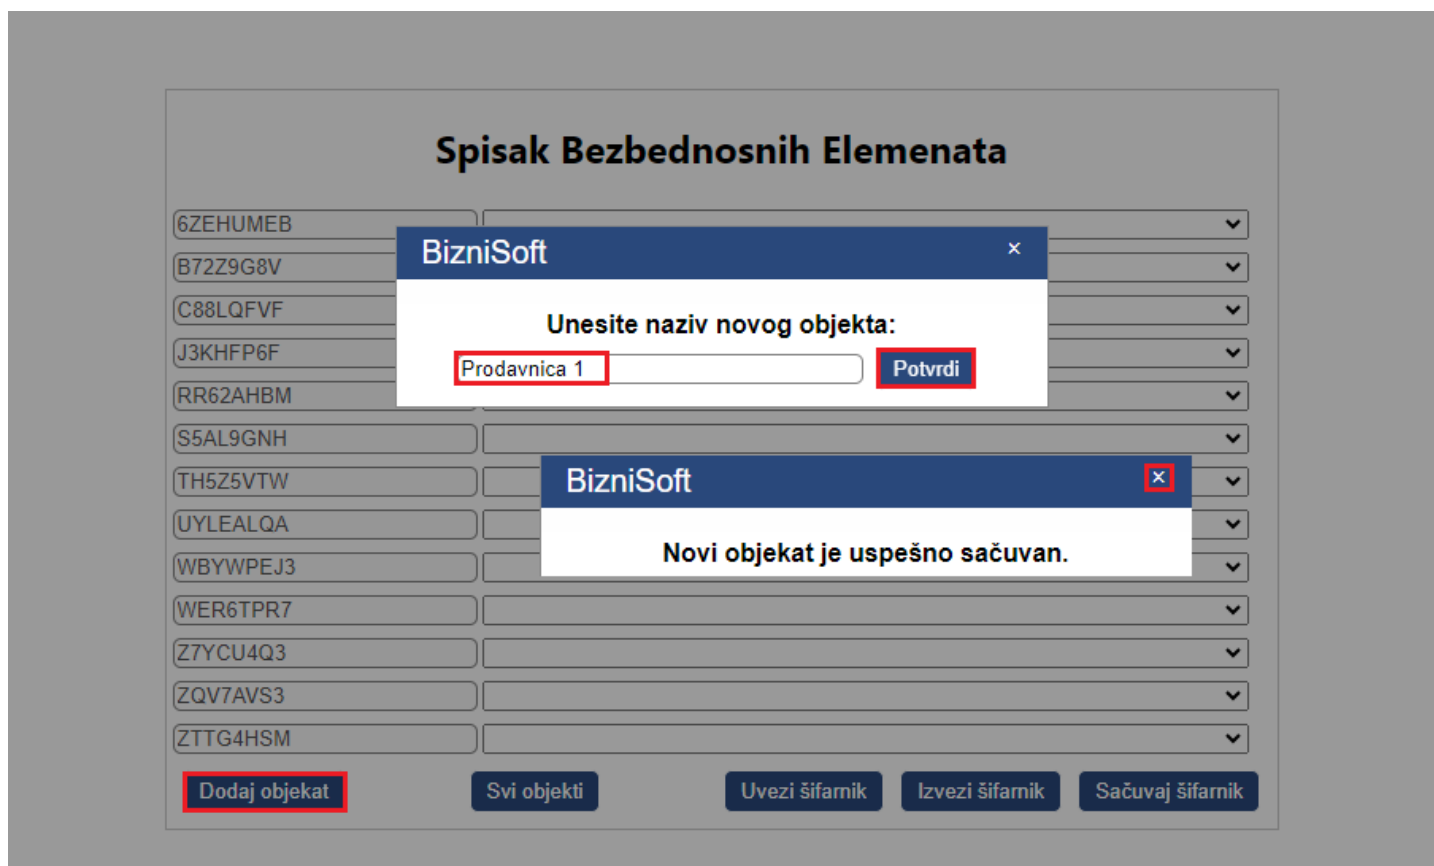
Spisak Bezbednosnih Elemenata

6ZEHUMEB
B72Z9G8V
C88LQFVF
J3KHFP6F
RR62AHBM
S5AL9GNH
TH5Z5VTW
UYLEALQA
WBYWPEJ3
WER6TPR7
Z7YCU4Q3
ZQV7AVS3
ZTTG4HSM

BizniSoft ×

Unesite naziv novog objekta:

Prodavnica 1

Potvrdi

BizniSoft ×

Novi objekat je uspešno sačuvan.

Dodaj objekat
Svi objekti
Uvezi šifarnik
Izvezi šifarnik
Sačuvaj šifarnik